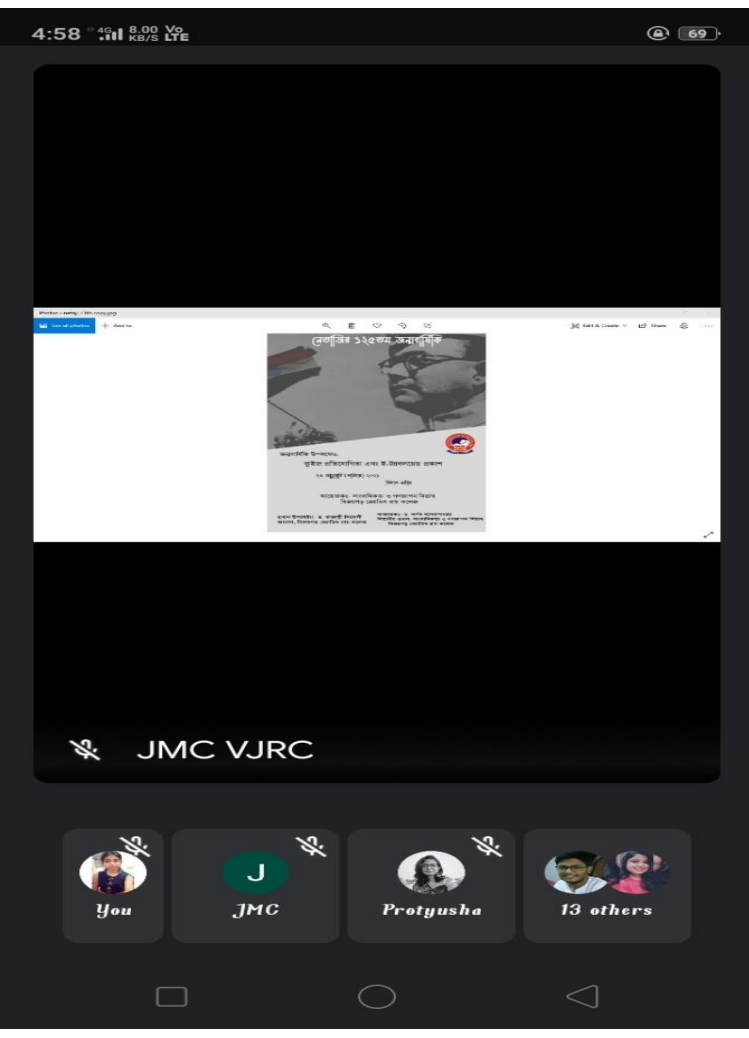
4:58 4G 8.00 KB/S Vo LTE

69

Photos - netaji_125th.jpg

See all photos

+ Add to

Edit & Create

Share

নেতাজির ১২৫তম জন্মবার্ষিকী

জন্মবার্ষিকী উপলক্ষ্যে

কুইজ প্রতিযোগিতা এবং ই-ম্যাগাজিন প্রকাশ

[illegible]

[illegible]

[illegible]

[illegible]

JMC VJRC

You

JMC

Protyusha

13 others